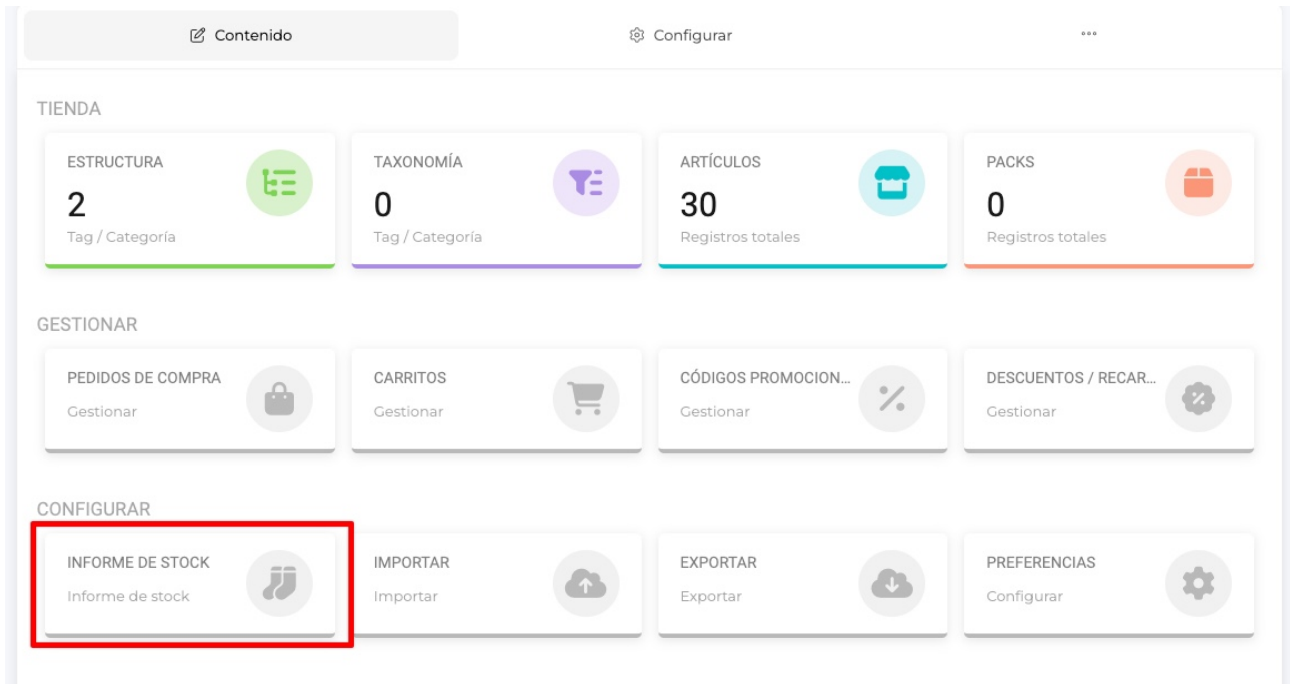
Contenido

Configurar

...

TIENDA

ESTRUCTURA
2
Tag / Categoría

TAXONOMÍA
0
Tag / Categoría

ARTÍCULOS
30
Registros totales

PACKS
0
Registros totales

GESTIONAR

PEDIDOS DE COMPRA
Gestionar

CARRITOS
Gestionar

CÓDIGOS PROMOCION...
Gestionar

DESCUENTOS / RECAR...
Gestionar

CONFIGURAR

INFORME DE STOCK
Informe de stock

IMPORTAR
Importar

EXPORTAR
Exportar

PREFERENCIAS
Configurar